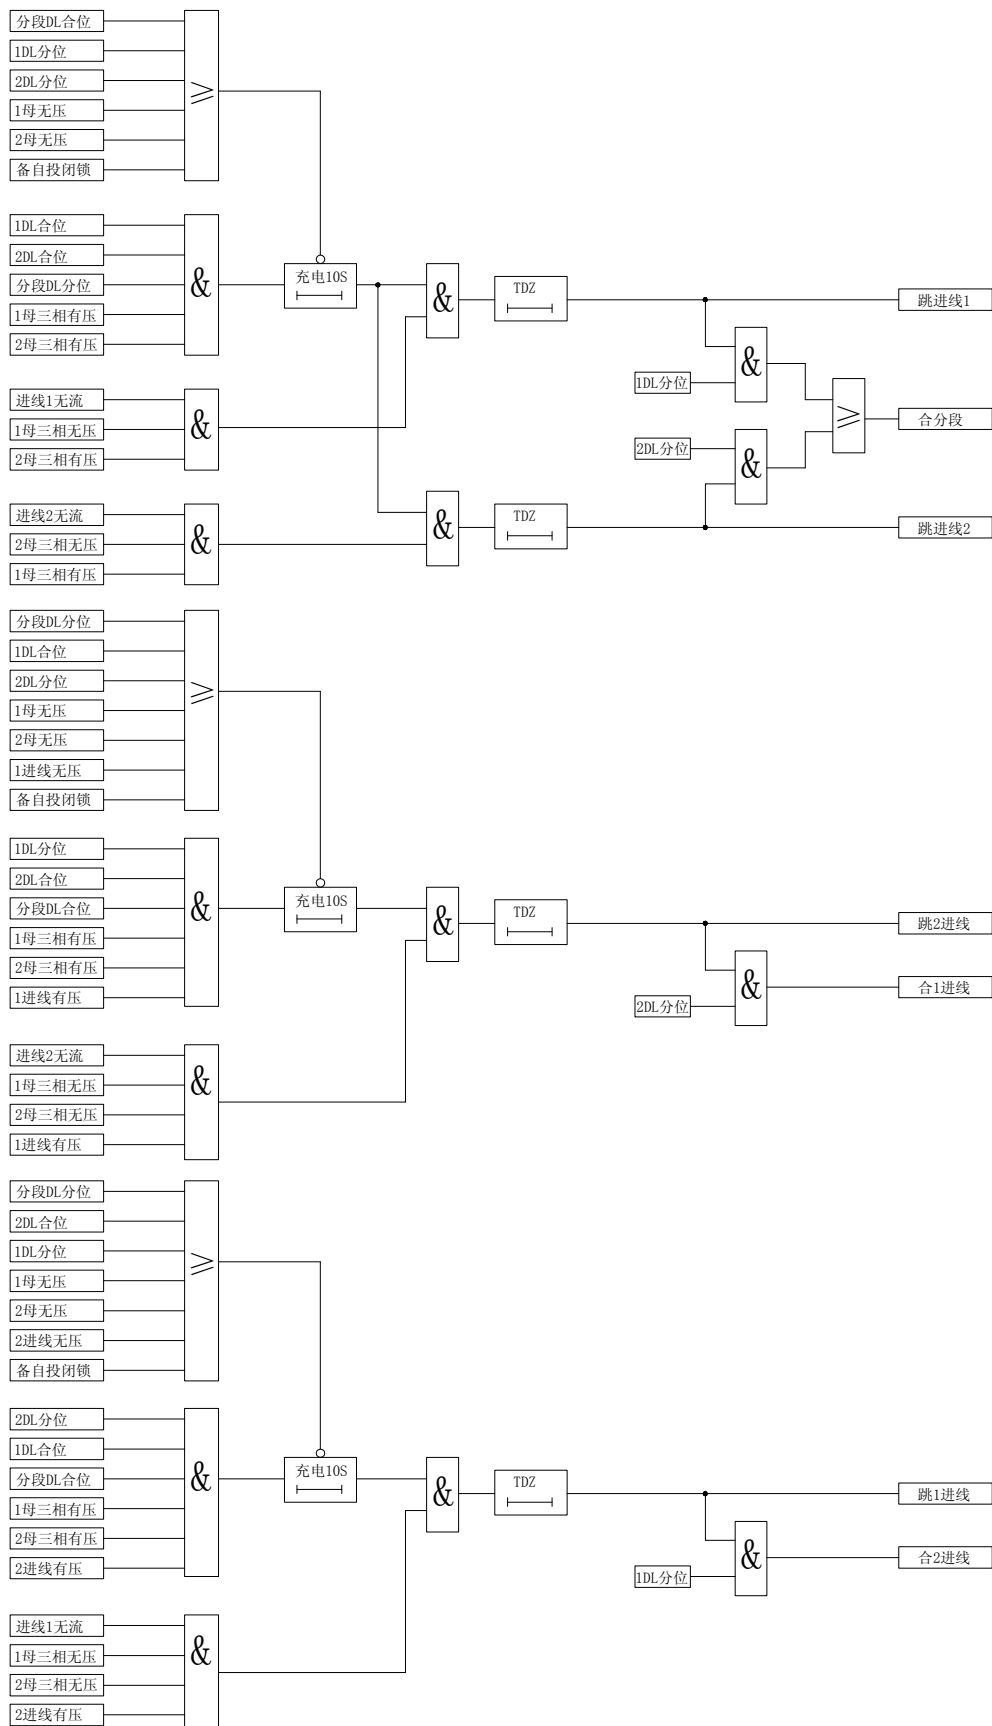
分段DL合位
1DL分位
2DL分位
1母无压
2母无压
备自投闭锁
$\geqslant$

1DL合位
2DL合位
分段DL分位
1母三相有压
2母三相有压
&

充电10S

&
TDZ
跳进线1

1DL分位
&
$\geqslant$
合分段
2DL分位
&

进线1无流
1母三相无压
2母三相有压
&

进线2无流
2母三相无压
1母三相有压
&

&
TDZ
跳进线2

分段DL分位
1DL合位
2DL分位
1母无压
2母无压
1进线无压
备自投闭锁
$\geqslant$

1DL分位
2DL合位
分段DL合位
1母三相有压
2母三相有压
1进线有压
&

充电10S

&
TDZ
跳2进线

2DL分位
&
合1进线

进线2无流
1母三相无压
2母三相无压
1进线有压
&

分段DL分位
2DL合位
1DL分位
1母无压
2母无压
2进线无压
备自投闭锁
$\geqslant$

2DL分位
1DL合位
分段DL合位
1母三相有压
2母三相有压
2进线有压
&

充电10S

&
TDZ
跳1进线

1DL分位
&
合2进线

进线1无流
1母三相无压
2母三相无压
2进线有压
&